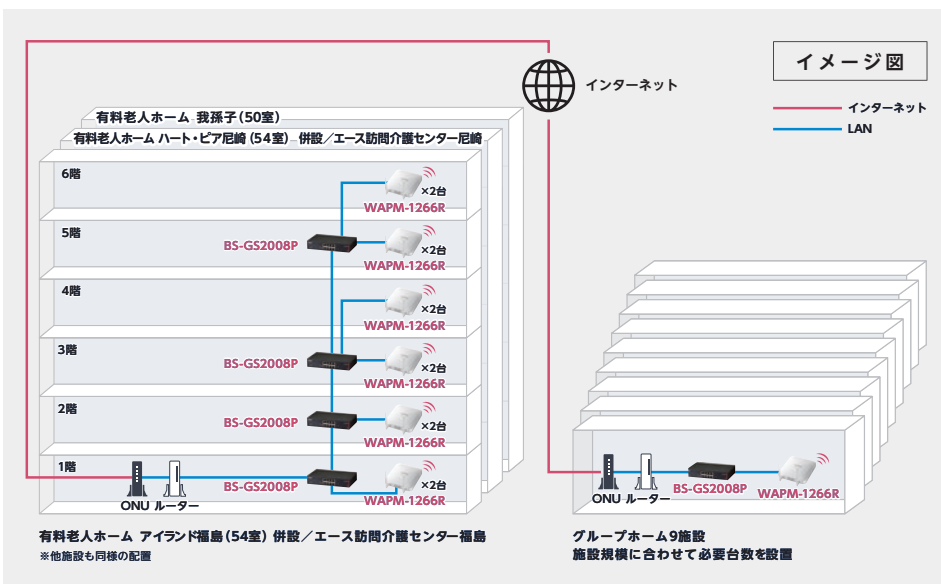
イメージ図

インターネット

インターネット
LAN

有料老人ホーム 我孫子(50室)
有料老人ホーム ハート・ピア尼崎(54室) 併設/エース訪問介護センター尼崎

6階
×2台
WAPM-1266R

5階
BS-GS2008P
×2台
WAPM-1266R

4階
×2台
WAPM-1266R

3階
BS-GS2008P
×2台
WAPM-1266R

2階
BS-GS2008P
×2台
WAPM-1266R

1階
ONU ルーター
BS-GS2008P
×2台
WAPM-1266R

ONU ルーター
BS-GS2008P
WAPM-1266R

有料老人ホーム アイランド福島(54室) 併設/エース訪問介護センター福島
※他施設も同様の配置

グループホーム9施設
施設規模に合わせて必要台数を設置